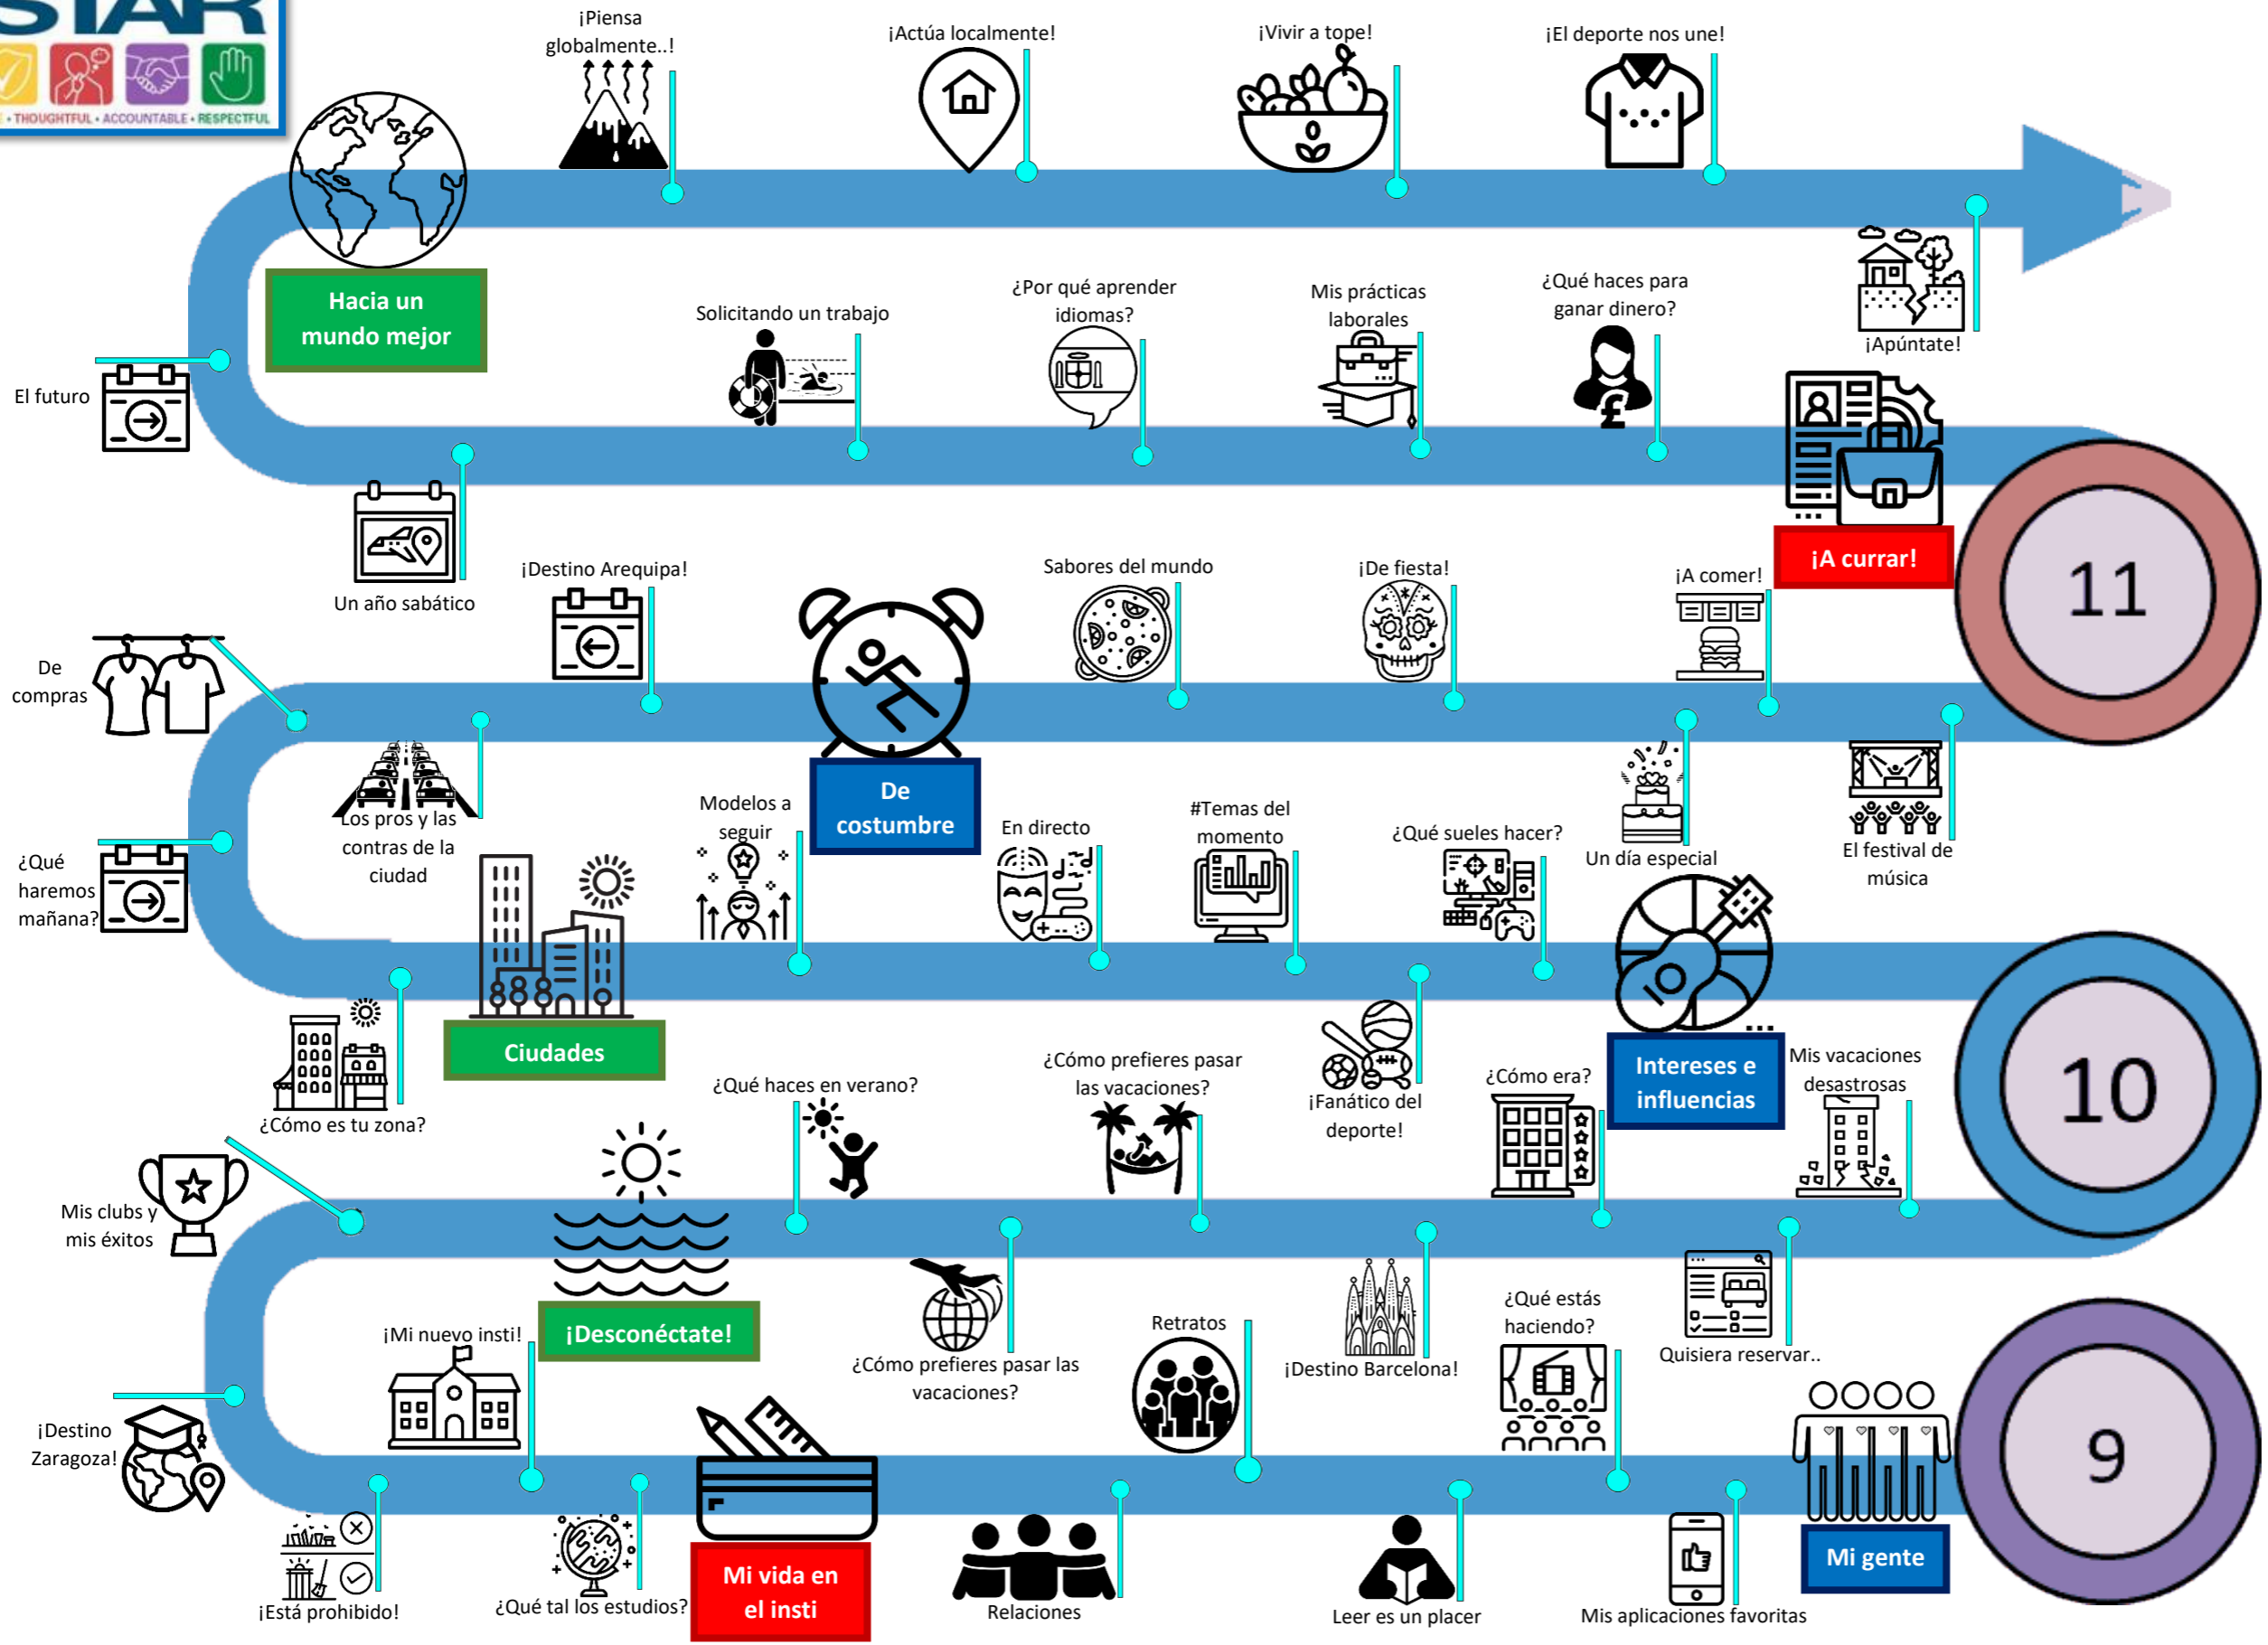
STAR
• THOUGHTFUL • ACCOUNTABLE • RESPECTFUL

¡Piensa globalmente..!

¡Actúa localmente!

¡Vivir a tope!

¡El deporte nos une!

Hacia un mundo mejor

El futuro

Solicitando un trabajo

¿Por qué aprender idiomas?

Mis prácticas laborales

¿Qué haces para ganar dinero?

¡Apúntate!

Un año sabático

¡Destino Arequipa!

Sabores del mundo

¡De fiesta!

¡A comer!

¡A currar!

11

De compras

De costumbre

Los pros y las contras de la ciudad

Modelos a seguir

En directo

#Temas del momento

¿Qué sueles hacer?

Un día especial

El festival de música

¿Qué haremos mañana?

Ciudades

¿Cómo es tu zona?

¿Qué haces en verano?

¿Cómo prefieres pasar las vacaciones?

¡Fanático del deporte!

¿Cómo era?

Intereses e influencias

Mis vacaciones desastrosas

10

Mis clubs y mis éxitos

¡Desconéctate!

¡Mi nuevo insti!

¿Cómo prefieres pasar las vacaciones?

Retratos

¡Destino Barcelona!

¿Qué estás haciendo?

Quisiera reservar..

¡Destino Zaragoza!

9

¡Está prohibido!

¿Qué tal los estudios?

Mi vida en el insti

Relaciones

Leer es un placer

Mis aplicaciones favoritas

Mi gente